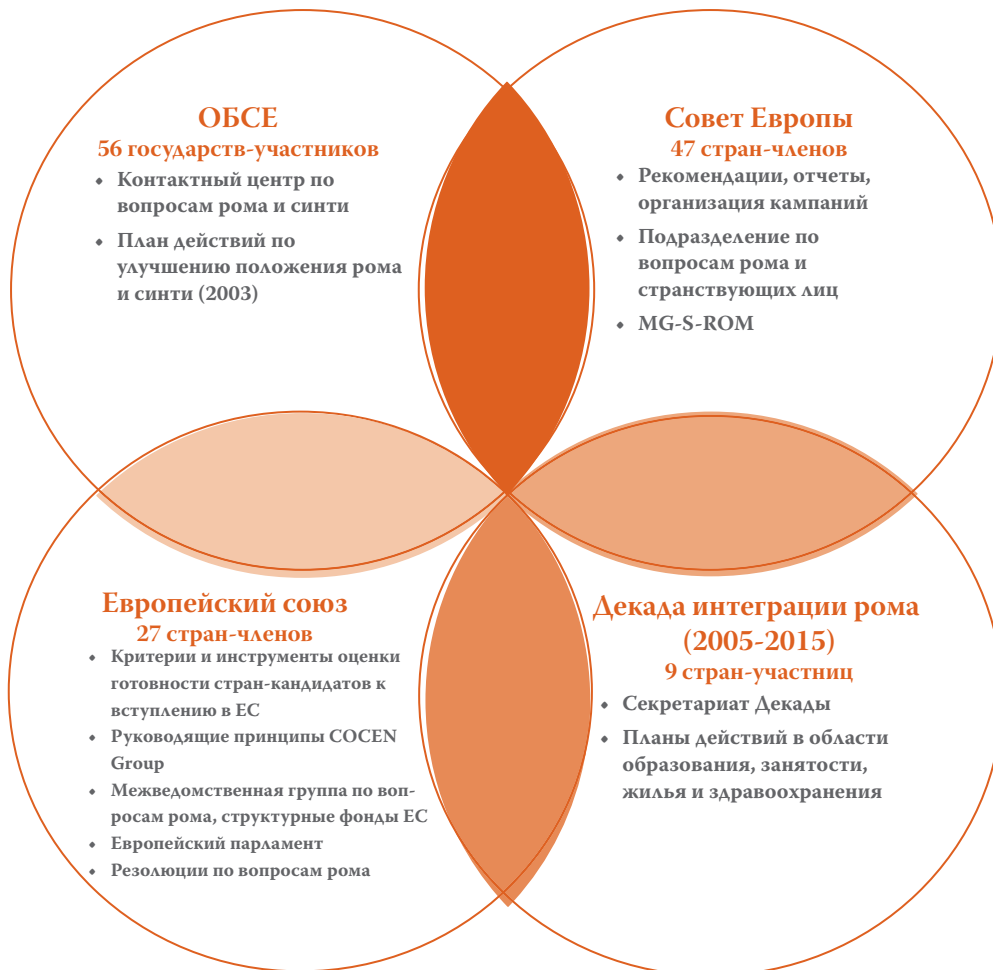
ОБСЕ
56 государств-участников
- Контактный центр по вопросам рома и синти
- План действий по улучшению положения рома и синти (2003)

Совет Европы
47 стран-членов
- Рекомендации, отчеты, организация кампаний
- Подразделение по вопросам рома и странствующих лиц
- MG-S-ROM

Европейский союз
27 стран-членов
- Критерии и инструменты оценки готовности стран-кандидатов к вступлению в ЕС
- Руководящие принципы COCEN Group
- Межведомственная группа по вопросам рома, структурные фонды ЕС
- Европейский парламент
- Резолюции по вопросам рома

Декада интеграции рома (2005-2015)
9 стран-участниц
- Секретариат Декады
- Планы действий в области образования, занятости, жилья и здравоохранения